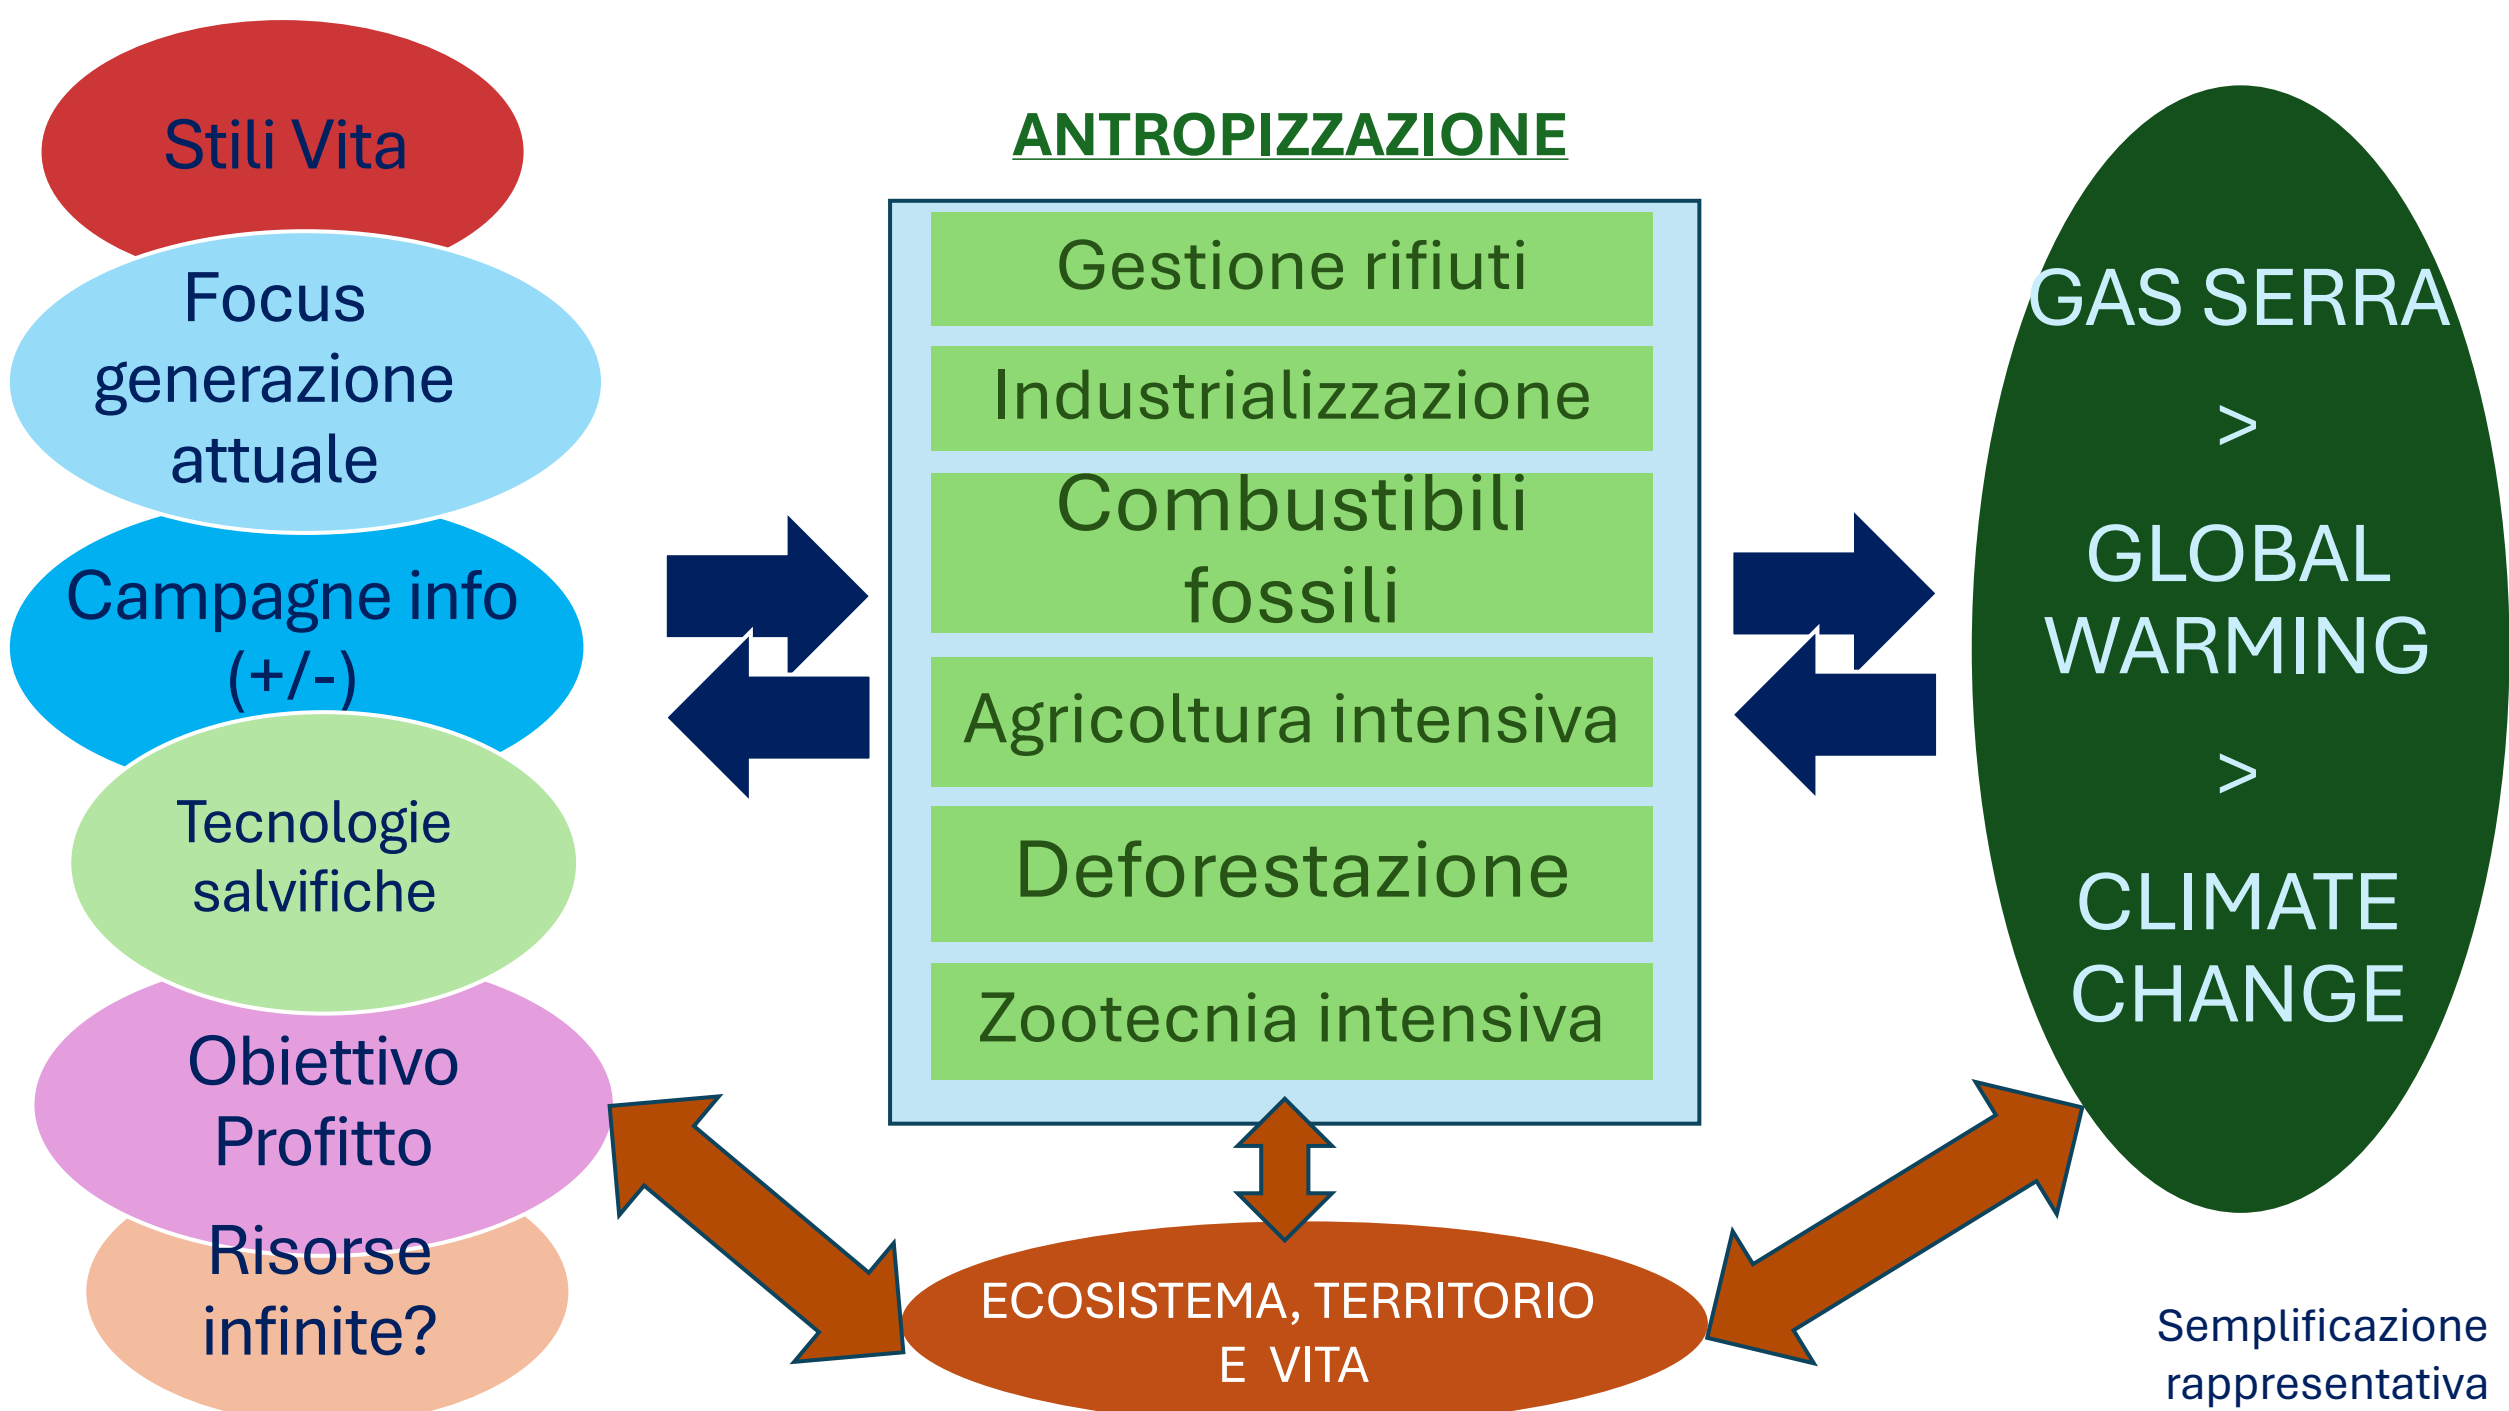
Stili Vita

Focus generazione attuale

Campagne info (+/-)

Tecnologie salvifiche

Obiettivo Profitto

Risorse infinite?

ANTROPIZZAZIONE

Gestione rifiuti

Industrializzazione

Combustibili fossili

Agricoltura intensiva

Deforestazione

Zootecnia intensiva

GAS SERRA

>

GLOBAL WARMING

>

CLIMATE CHANGE

ECOSISTEMA, TERRITORIO E VITA

Semplificazione rappresentativa